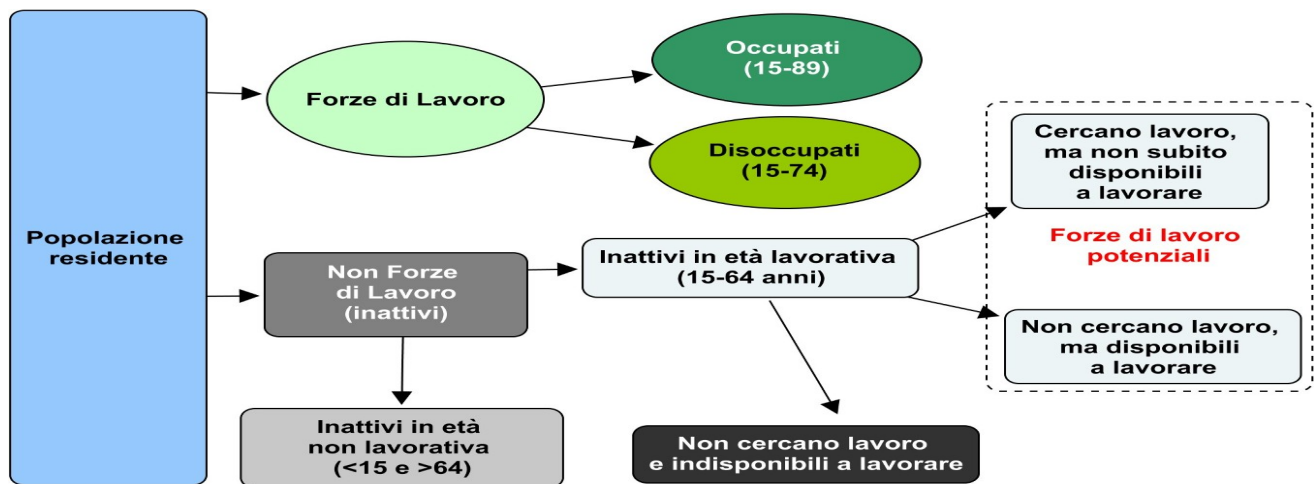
Popolazione residente

Forze di Lavoro

Occupati (15-89)

Disoccupati (15-74)

Non Forze di Lavoro (inattivi)

Inattivi in età lavorativa (15-64 anni)

Cercano lavoro, ma non subito disponibili a lavorare

Forze di lavoro potenziali

Non cercano lavoro, ma disponibili a lavorare

Inattivi in età non lavorativa (<15 e >64)

Non cercano lavoro e indisponibili a lavorare